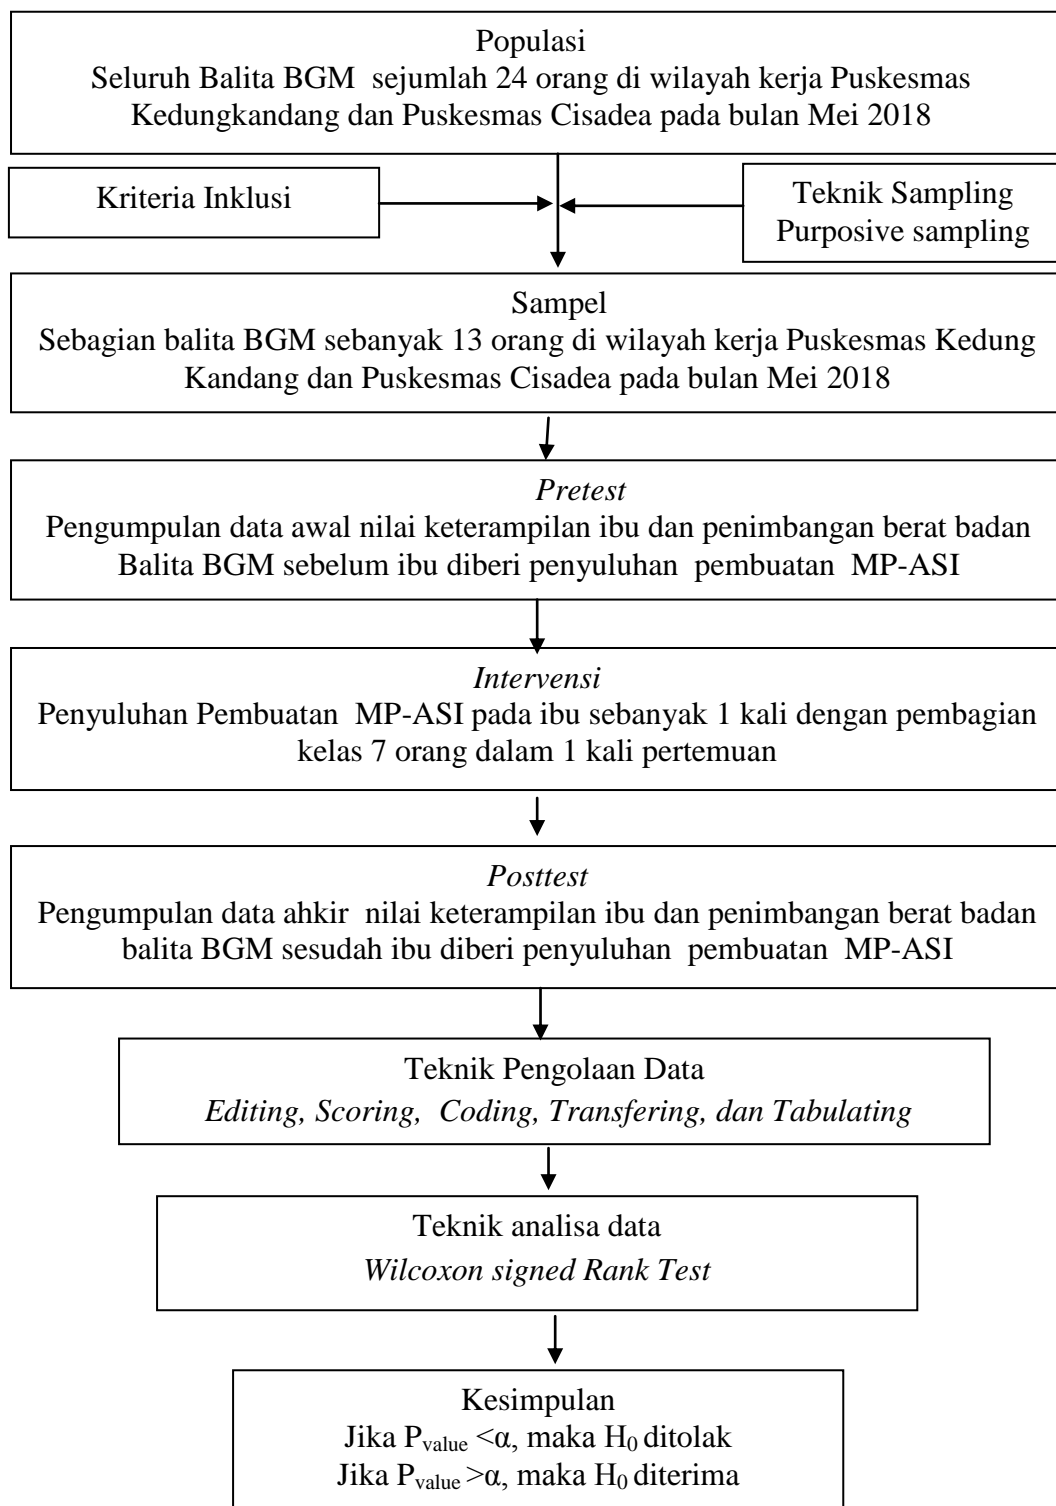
Populasi
Seluruh Balita BGM sejumlah 24 orang di wilayah kerja Puskesmas Kedungkandang dan Puskesmas Cisadea pada bulan Mei 2018

Kriteria Inklusi

Teknik Sampling
Purposive sampling

Sampel
Sebagian balita BGM sebanyak 13 orang di wilayah kerja Puskesmas Kedung Kandang dan Puskesmas Cisadea pada bulan Mei 2018

*Pretest*
Pengumpulan data awal nilai keterampilan ibu dan penimbangan berat badan Balita BGM sebelum ibu diberi penyuluhan pembuatan MP-ASI

*Intervensi*
Penyuluhan Pembuatan MP-ASI pada ibu sebanyak 1 kali dengan pembagian kelas 7 orang dalam 1 kali pertemuan

*Posttest*
Pengumpulan data ahkir nilai keterampilan ibu dan penimbangan berat badan balita BGM sesudah ibu diberi penyuluhan pembuatan MP-ASI

Teknik Pengolaan Data
*Editing, Scoring, Coding, Transfering, dan Tabulating*

Teknik analisa data
*Wilcoxon signed Rank Test*

Kesimpulan
Jika $P_{value} < \alpha$, maka $H_0$ ditolak
Jika $P_{value} > \alpha$, maka $H_0$ diterima